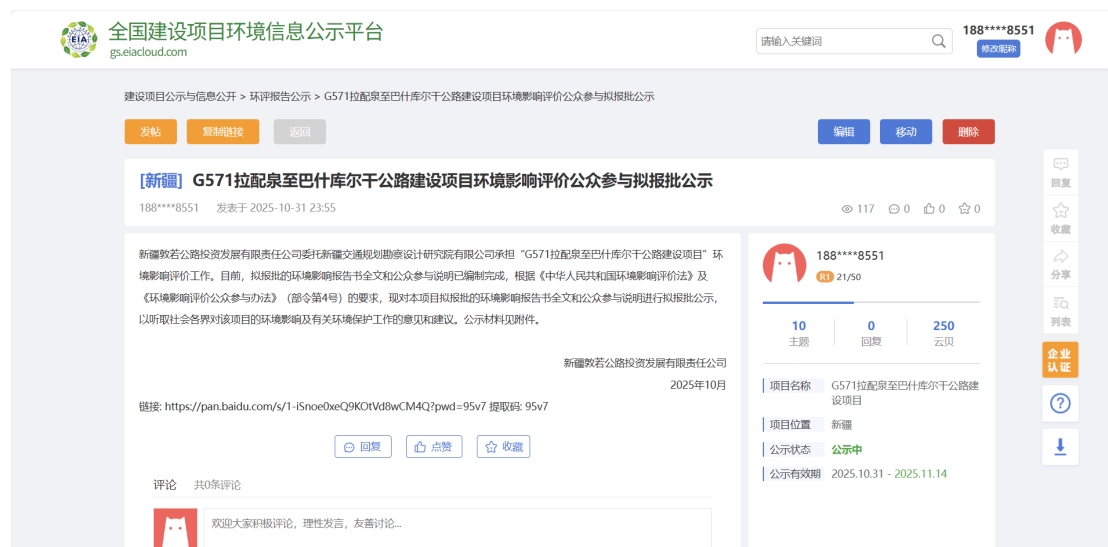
EIA 全国建设项目环境信息公示平台
gs.eiacloud.com

请输入关键词

188****8551
修改昵称

建设项目公示与信息公开 > 环评报告公示 > G571拉配泉至巴什库尔干公路建设项目环境影响评价公众参与拟报批公示

发帖 复制链接 返回

编辑 移动 删除

[新疆] G571拉配泉至巴什库尔干公路建设项目环境影响评价公众参与拟报批公示

188****8551 发表于 2025-10-31 23:55

117 0 0 0

新疆敦若公路投资发展有限责任公司委托新疆交通规划勘察设计研究院有限公司承担“G571拉配泉至巴什库尔干公路建设项目”环境影响评价工作。目前，拟报批的环境影响报告书全文和公众参与说明已编制完成，根据《中华人民共和国环境影响评价法》及《环境影响评价公众参与办法》（部令第4号）的要求，现对本项目拟报批的环境影响报告书全文和公众参与说明进行拟报批公示，以听取社会各界对该项目的环境影响及有关环境保护工作的意见和建议。公示材料见附件。

新疆敦若公路投资发展有限责任公司
2025年10月

链接: https://pan.baidu.com/s/1-iSnoe0xeQ9KOtVd8wCM4Q?pwd=95v7 提取码: 95v7

回复 点赞 收藏

评论 共0条评论

欢迎大家积极评论，理性发言，友善讨论...

188****8551
R1 21/50

10 主题
0 回复
250 云贝

项目名称 G571拉配泉至巴什库尔干公路建设项目
项目位置 新疆
公示状态 公示中
公示有效期 2025.10.31 - 2025.11.14

回复
收藏
分享
列表
企业认证